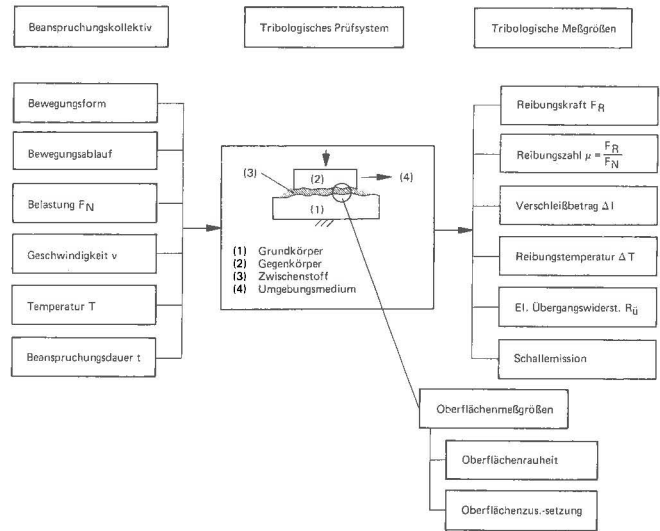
Beanspruchungskollektiv

Tribologisches Prüfsystem

Tribologische Meßgrößen

Bewegungsform

Bewegungsablauf

Belastung $F_N$

Geschwindigkeit v

Temperatur T

Beanspruchungsdauer t

(3)

(2)

(4)

(1)

(1) Grundkörper
(2) Gegenkörper
(3) Zwischenstoff
(4) Umgebungsmedium

Reibungskraft $F_R$

Reibungszahl $\mu = \frac{F_R}{F_N}$

Verschleißbetrag $\Delta l$

Reibungstemperatur $\Delta T$

El. Übergangswiderst. $R_ü$

Schallemission

Oberflächenmeßgrößen

Oberflächenrauheit

Oberflächenzus.-setzung